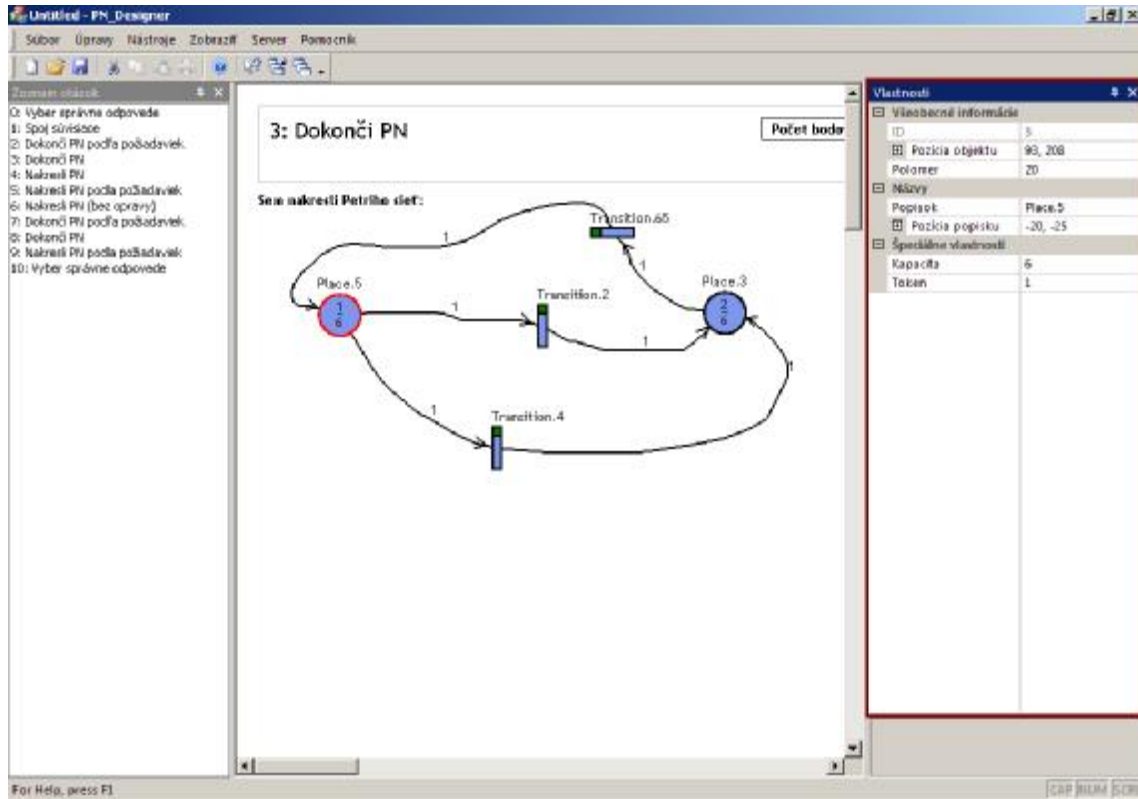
Untitled - PN_Designer

Súbor Úpravy Nástroje Zobraziť Server Pomocník

Zoznam otázok

0: Vyber správne odpovede
1: Spoj súvisiace
2: Dokonči PN podľa požiadaviek
3: Dokonči PN
4: Nakresli PN
5: Nakresli PN podľa požiadaviek
6: Nakresli PN (bez opravy)
7: Dokonči PN podľa požiadaviek
8: Dokonči PN
9: Nakresli PN podľa požiadaviek
10: Vyber správne odpovede

3: Dokonči PN

Počet bodo

Sem nakresli Petriho sieť:

Transition.65

1

Place.5

$\frac{1}{6}$

1

Transition.2

Place.3

$\frac{2}{6}$

1

1

1

1

Transition.4

Vlastnosti

Všeobecné informácie

| ID | 5 |
|---|---|
| Pozícia objektu | 93, 208 |
| Polomer | 20 |

Názvy

| Popisok | Place.5 |
|---|---|
| Pozícia popisku | -20, -25 |

Špeciálne vlastnosti

| Kapacita | 6 |
|---|---|
| Tokeny | 1 |

For Help, press F1

CAP NUM SCRL